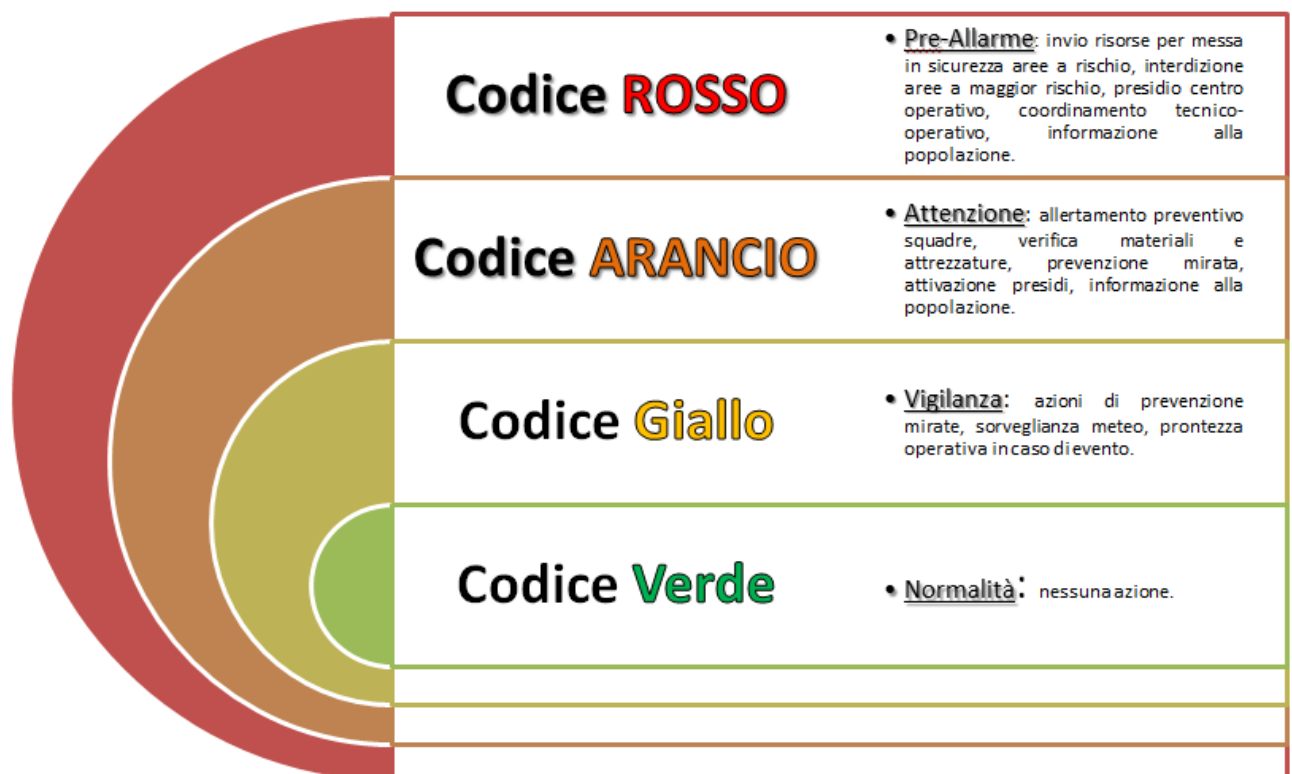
Codice ROSSO

• Pre-Allarme: invio risorse per messa in sicurezza aree a rischio, interdizione aree a maggior rischio, presidio centro operativo, coordinamento tecnico-operativo, informazione alla popolazione.

Codice ARANCIO

• Attenzione: allertamento preventivo squadre, verifica materiali e attrezzature, prevenzione mirata, attivazione presidi, informazione alla popolazione.

Codice Giallo

• Vigilanza: azioni di prevenzione mirate, sorveglianza meteo, prontezza operativa in caso di evento.

Codice Verde

• Normalità: nessuna azione.